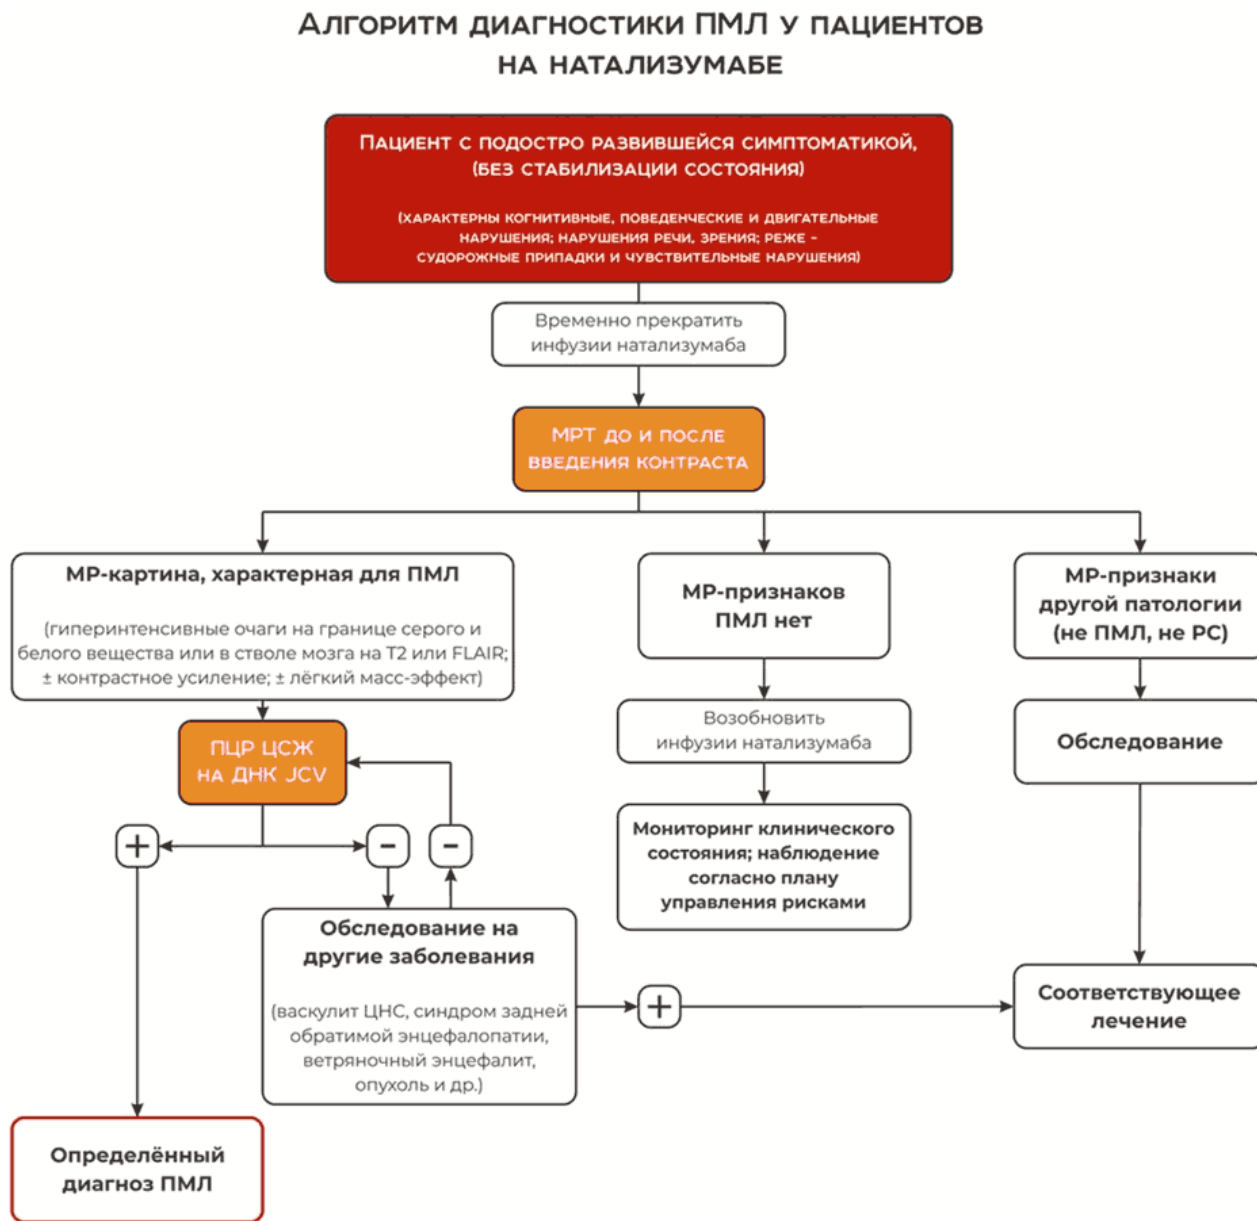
Алгоритм диагностики ПМЛ у пациентов на натализумабе

Пациент с подостро развившейся симптоматикой, (без стабилизации состояния)

(характерны когнитивные, поведенческие и двигательные нарушения; нарушения речи, зрения; реже – судорожные припадки и чувствительные нарушения)

Временно прекратить инфузии натализумаба

МРТ до и после введения контраста

МР-картина, характерная для ПМЛ

(гиперинтенсивные очаги на границе серого и белого вещества или в стволе мозга на T2 или FLAIR; ± контрастное усиление; ± лёгкий масс-эффект)

МР-признаков ПМЛ нет

МР-признаки другой патологии (не ПМЛ, не РС)

ПЦР ЦСЖ на ДНК JCV

+

–

–

Возобновить инфузии натализумаба

Мониторинг клинического состояния; наблюдение согласно плану управления рисками

Обследование

Обследование на другие заболевания

(васкулит ЦНС, синдром задней обратимой энцефалопатии, ветряночный энцефалит, опухоль и др.)

+

Соответствующее лечение

Определённый диагноз ПМЛ